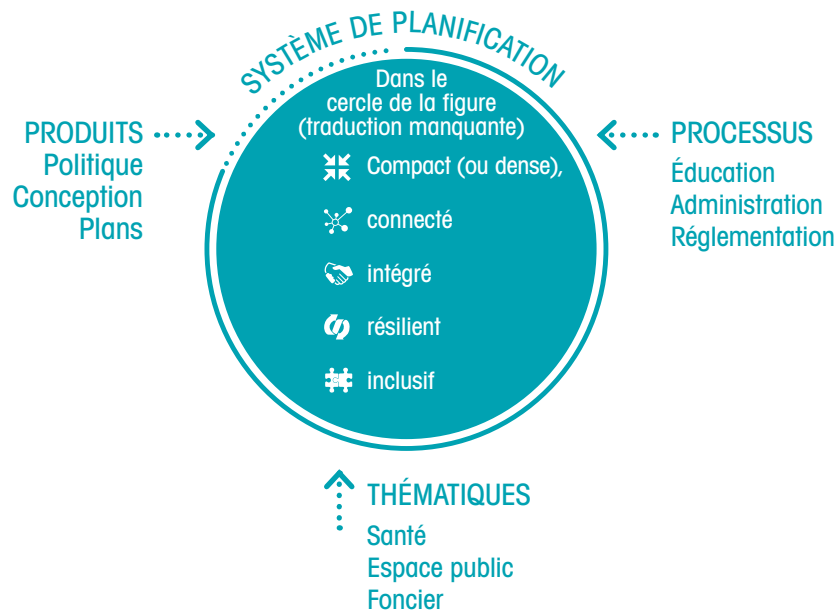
SYSTÈME DE PLANIFICATION

Dans le cercle de la figure (traduction manquante)

Compact (ou dense),

connecté

intégré

résilient

inclusif

PRODUITS
Politique
Conception
Plans

PROCESSUS
Éducation
Administration
Réglementation

THÉMATIQUES
Santé
Espace public
Foncier